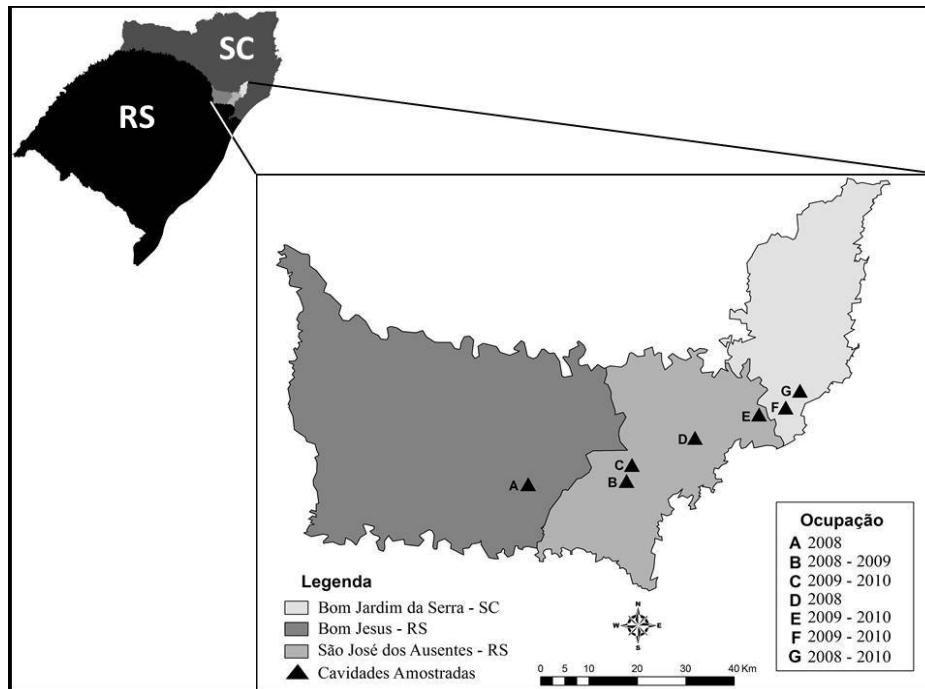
SC

RS

G
F
E
D
C
B
A

Legenda
Bom Jardim da Serra - SC
Bom Jesus - RS
São José dos Ausentes - RS
Cavidades Amostradas

N
W E
S

0 5 10 20 30 40 Km

Ocupação
A 2008
B 2008 - 2009
C 2009 - 2010
D 2008
E 2009 - 2010
F 2009 - 2010
G 2008 - 2010